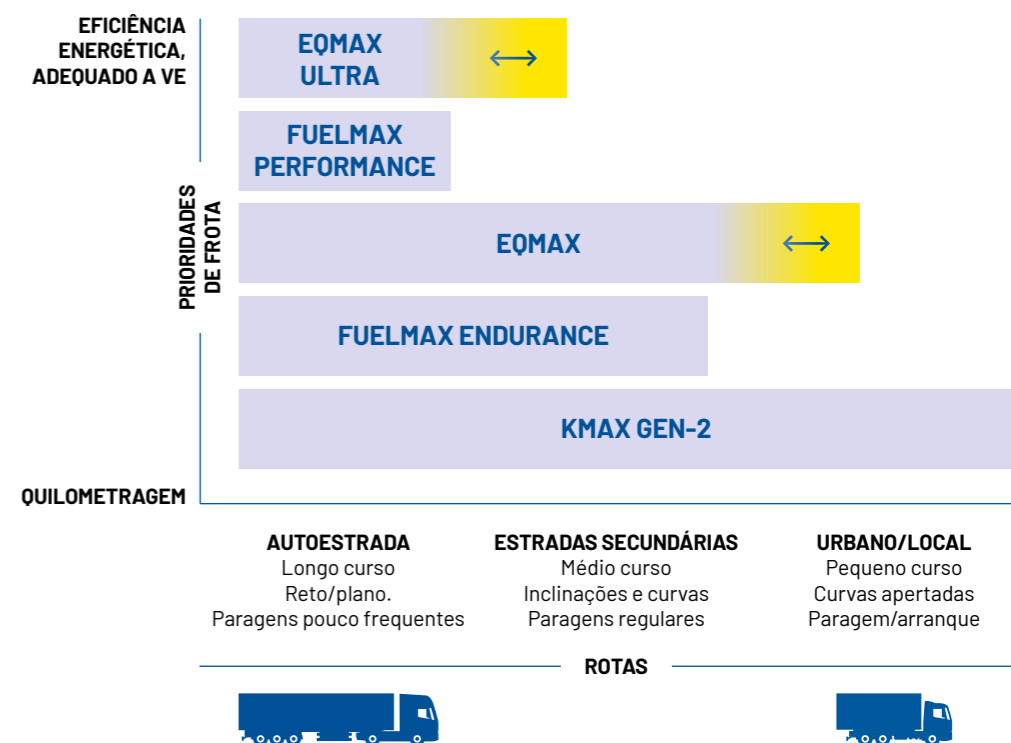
EFICIÊNCIA ENERGÉTICA, ADEQUADO A VE

EQMAX ULTRA

FUELMAX PERFORMANCE

PRIORIDADES DE FROTA

EQMAX

FUELMAX ENDURANCE

KMAX GEN-2

QUILOMETRAGEM

AUTOESTRADA
Longo curso
Reto/plano.
Paragens pouco frequentes

ESTRADAS SECUNDÁRIAS
Médio curso
Inclinações e curvas
Paragens regulares

URBANO/LOCAL
Pequeno curso
Curvas apertadas
Paragem/arranque

ROTAS